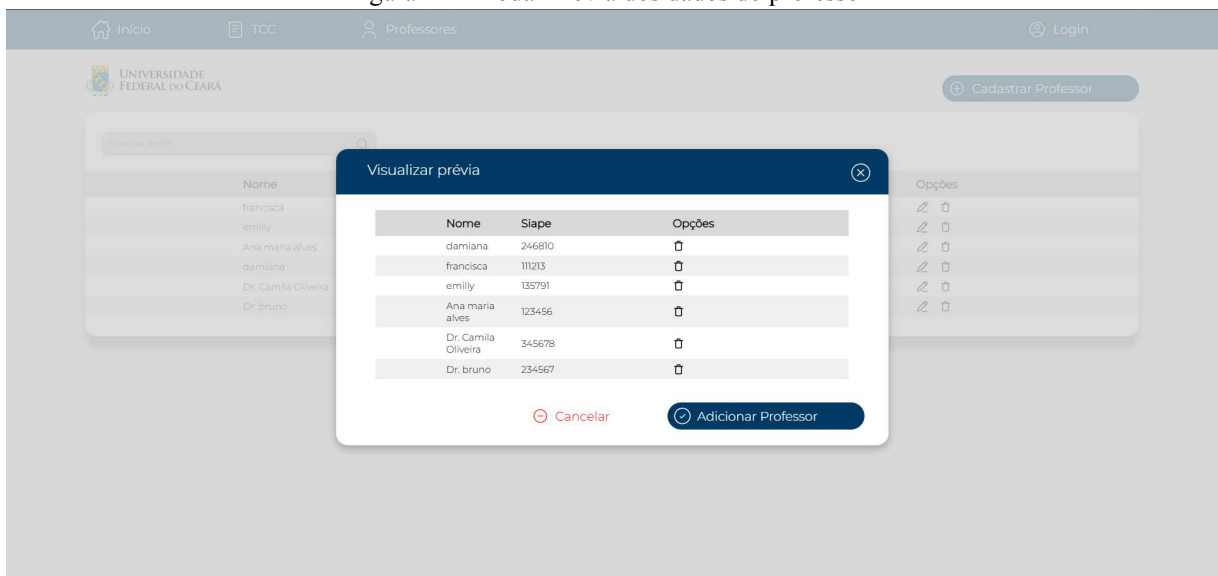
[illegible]

Início TCC Professores Login

UNIVERSIDADE FEDERAL DO CEARÁ

Cadastrar Professor

Filtrar por nome

Nome

francisca
emilly
Ana maria alves
damiana
Dr. Camila Oliveira
Dr. bruno

Opções

Visualizar prévia

| Nome | Siape | Opções |
|---|---|---|
| damiana | 246810 | |
| francisca | 111213 | |
| emilly | 135791 | |
| Ana maria alves | 123456 | |
| Dr. Camila Oliveira | 345678 | |
| Dr. bruno | 234567 | |

Cancelar

Adicionar Professor